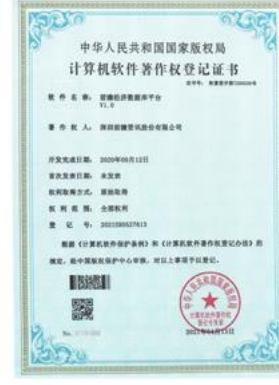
中华人民共和国国家版权局
计算机软件著作权登记证书

证书号：软著登字第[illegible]号

软件名称：前瞻经济数据库平台
V1.0

著作权人：深圳前瞻资讯股份有限公司

开发完成日期：2020年05月12日
首次发表日期：未发表
权利取得方式：原始取得
权利范围：全部权利
登记号：2021SR0527613

根据《计算机软件保护条例》和《计算机软件著作权登记办法》的规定，经中国版权保护中心审核，对以上事项予以登记。

No. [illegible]

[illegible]
2021年04月13日